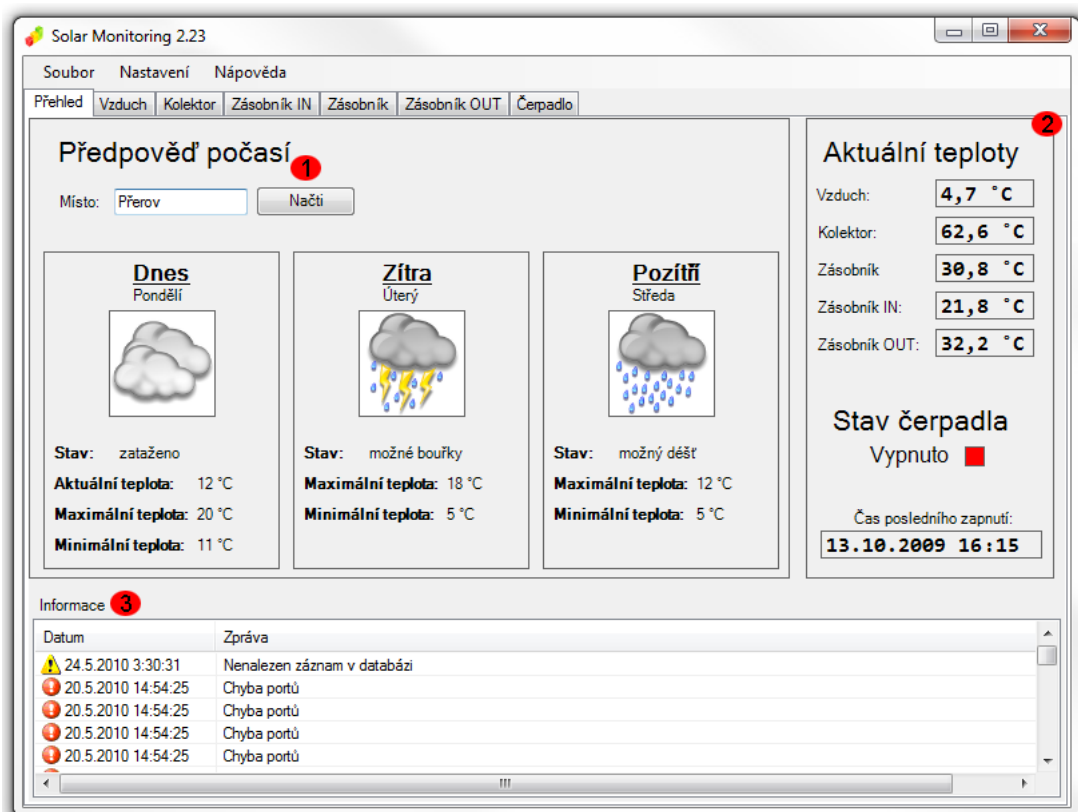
Solar Monitoring 2.23

Soubor Nastavení Nápověda

Přehled | Vzduch | Kolektor | Zásobník IN | Zásobník | Zásobník OUT | Čerpadlo

Předpověď počasí 1

Místo: Přerov Načti

Dnes
Pondělí

Stav: zataženo
Aktuální teplota: 12 °C
Maximální teplota: 20 °C
Minimální teplota: 11 °C

Zítra
Úterý

Stav: možné bouřky
Maximální teplota: 18 °C
Minimální teplota: 5 °C

Pozítří
Středa

Stav: možný déšť
Maximální teplota: 12 °C
Minimální teplota: 5 °C

2
Aktuální teploty

Vzduch: 4,7 °C
Kolektor: 62,6 °C
Zásobník 30,8 °C
Zásobník IN: 21,8 °C
Zásobník OUT: 32,2 °C

Stav čerpadla
Vypnuto

Čas posledního zapnutí:
13.10.2009 16:15

Informace 3

| Datum | Zpráva |
|---|---|
| 24.5.2010 3:30:31 | Nenalezen záznam v databázi |
| 20.5.2010 14:54:25 | Chyba portů |
| 20.5.2010 14:54:25 | Chyba portů |
| 20.5.2010 14:54:25 | Chyba portů |
| 20.5.2010 14:54:25 | Chyba portů |

III